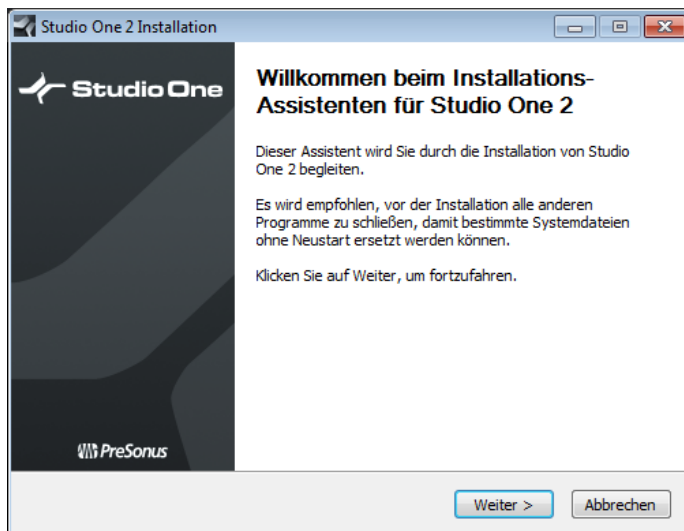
Studio One 2 Installation

Studio One

Willkommen beim Installations-Assistenten für Studio One 2

Dieser Assistent wird Sie durch die Installation von Studio One 2 begleiten.

Es wird empfohlen, vor der Installation alle anderen Programme zu schließen, damit bestimmte Systemdateien ohne Neustart ersetzt werden können.

Klicken Sie auf Weiter, um fortzufahren.

PreSonus

Weiter >

Abbrechen